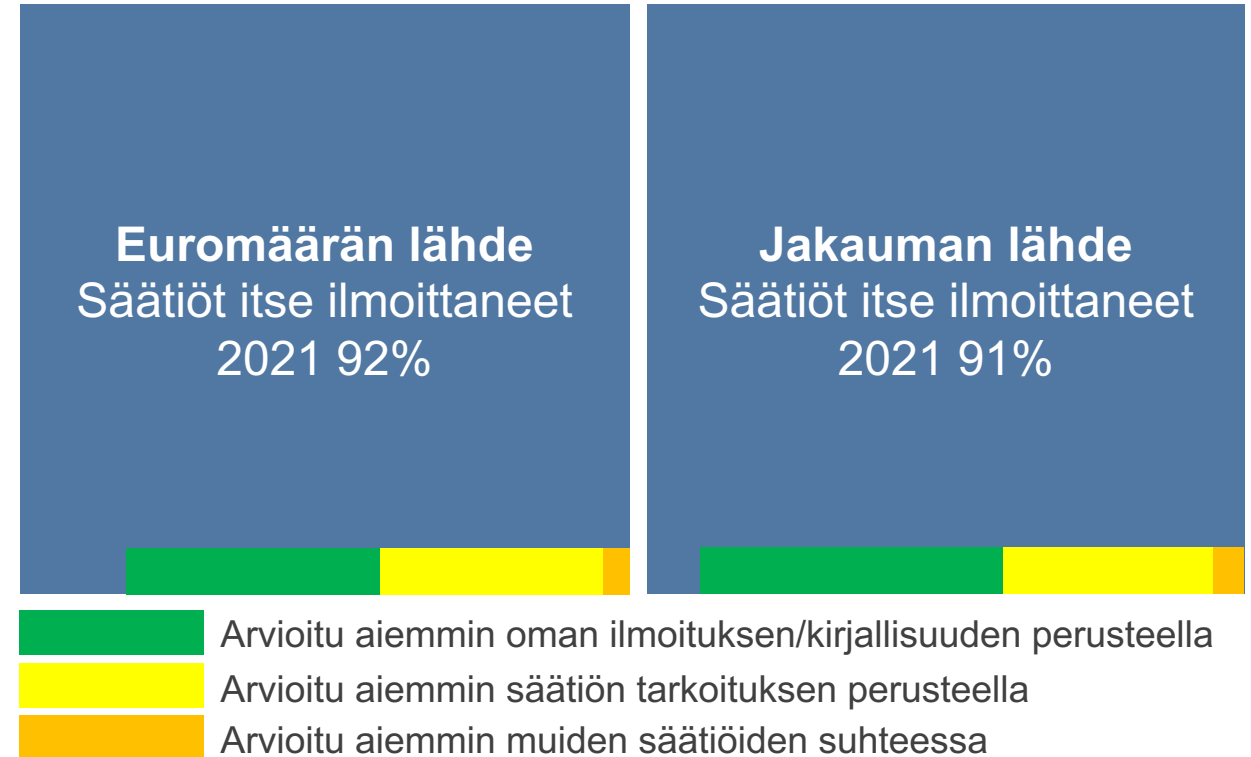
Euromäärän lähde
Säätiöt itse ilmoittaneet
2021 92%

Jakauman lähde
Säätiöt itse ilmoittaneet
2021 91%

Arvioitu aiemmin oman ilmoituksen/kirjallisuuden perusteella
Arvioitu aiemmin säätiön tarkoituksen perusteella
Arvioitu aiemmin muiden säätiöiden suhteessa